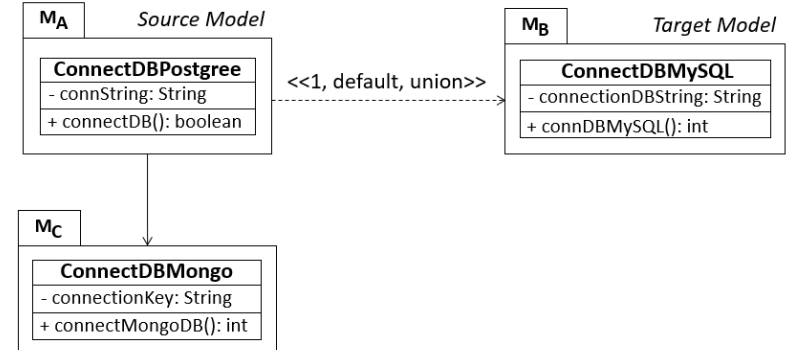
$M_A$

Source Model

ConnectDBPostgree

- connString: String

+ connectDB(): boolean

<<1, default, union>>

$M_B$

Target Model

ConnectDBMySQL

- connectionDBString: String

+ connDBMySQL(): int

$M_C$

ConnectDBMongo

- connectionKey: String

+ connectMongoDB(): int